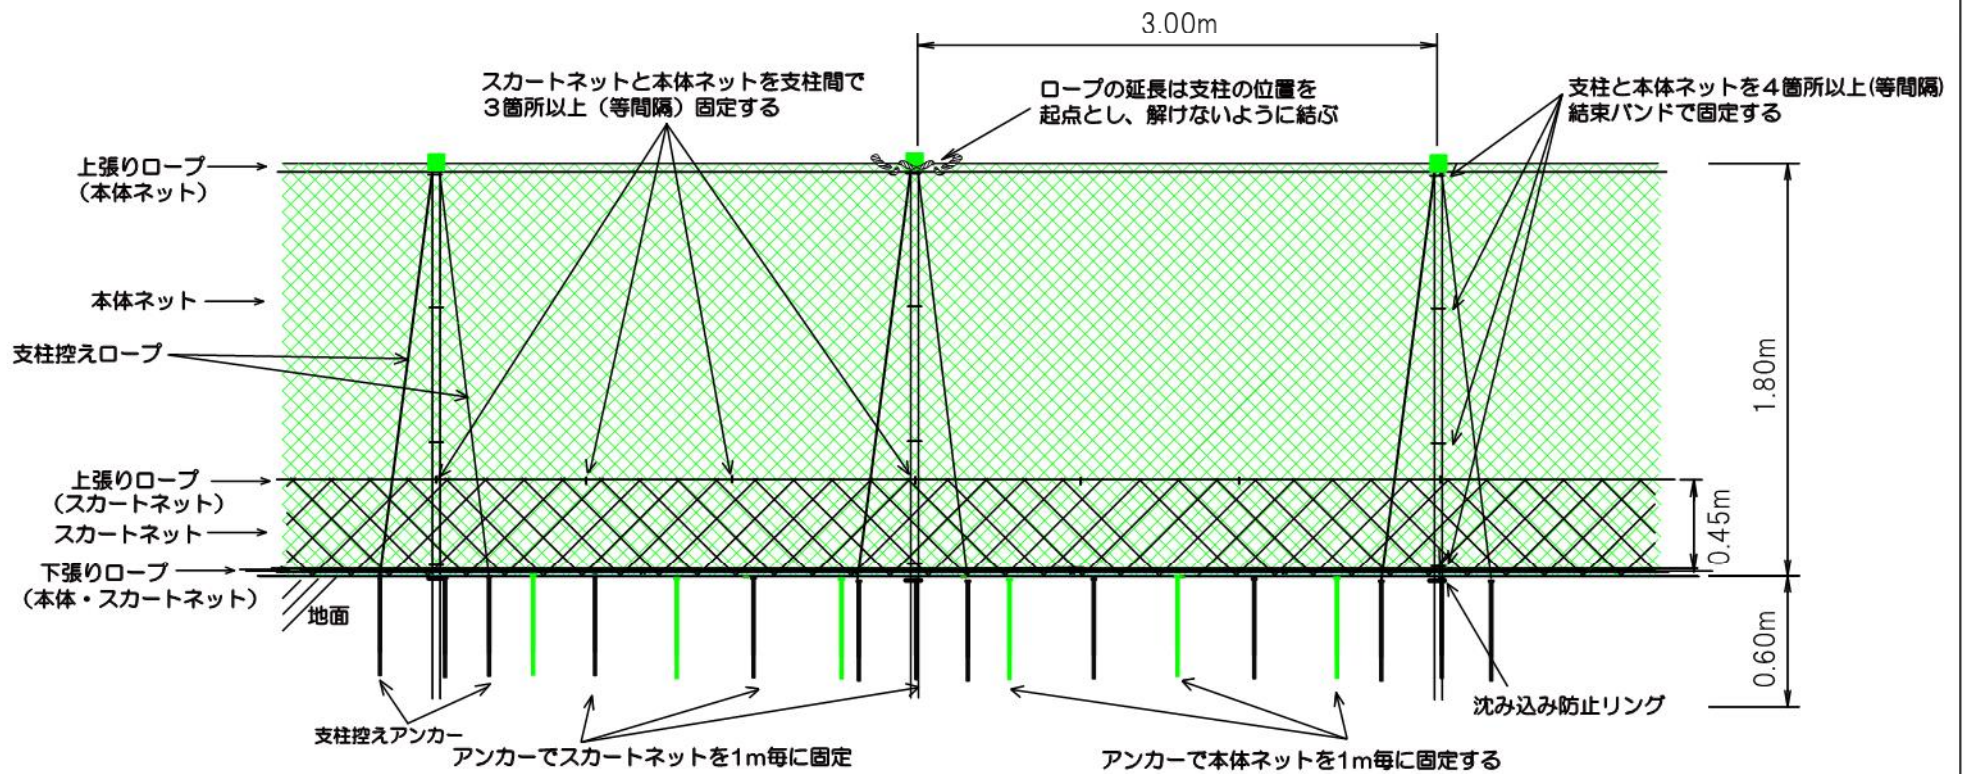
3.00m

スカートネットと本体ネットを支柱間で
３箇所以上（等間隔）固定する

ロープの延長は支柱の位置を
起点とし、解けないように結ぶ

支柱と本体ネットを４箇所以上(等間隔)
結束バンドで固定する

上張りロープ
（本体ネット）

本体ネット

支柱控えロープ

上張りロープ
（スカートネット）

スカートネット

下張りロープ
（本体・スカートネット）

地面

1.80m

0.45m

0.60m

沈み込み防止リング

支柱控えアンカー

アンカーでスカートネットを1m毎に固定

アンカーで本体ネットを1m毎に固定する